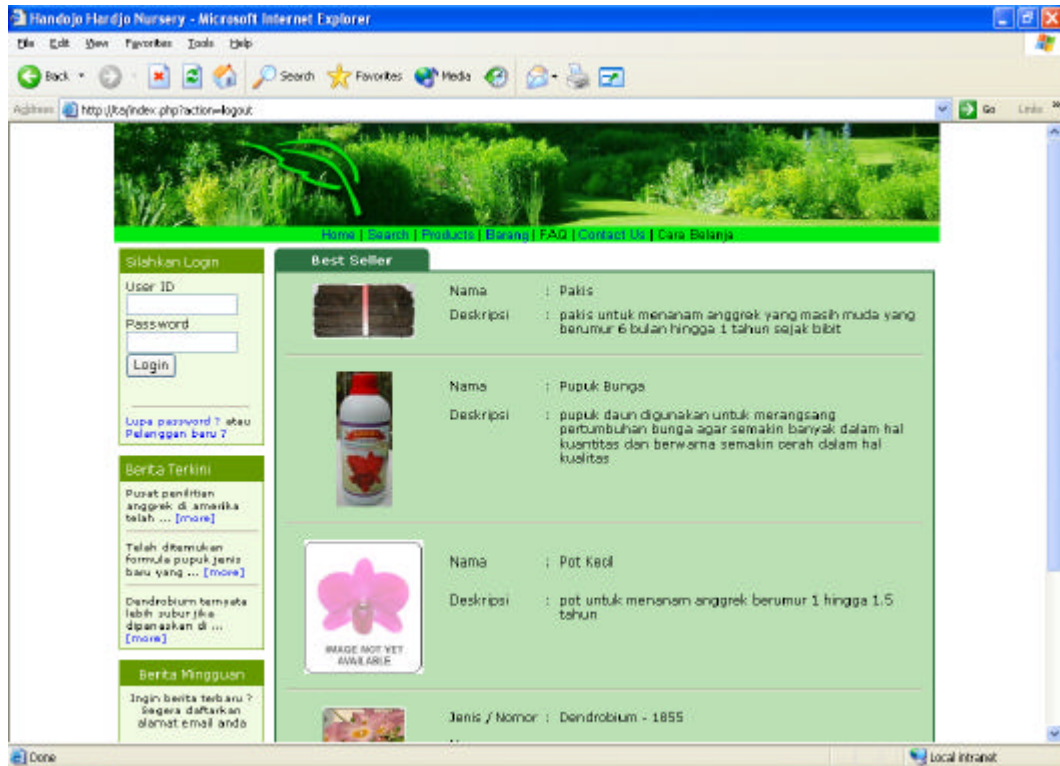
Handojo Hardjo Nursery - Microsoft Internet Explorer

File Edit View Favorites Tools Help

Back Search Favorites Media

Address http://ita/index.php?action=logout

Go Links

Home | Search | Products | Barang | FAQ | Contact Us | Cara Belanja

Silahkan Login

User ID

Password

Login

Lupa password ? atau Pelanggan baru ?

Berita Terkini

Pusat penelitian anggrek di amerika telah ... [more]

Telah ditemukan formula pupuk jenis baru yang ... [more]

Dendrobium ternyata lebih subur jika dipanaskan di ... [more]

Berita Mingguan

Ingin berita terbaru ? Segera daftarkan alamat email anda

Best Seller

Nama : Pakis

Deskripsi : pakis untuk menanam anggrek yang masih muda yang berumur 6 bulan hingga 1 tahun sejak bibit

Nama : Pupuk Bunga

Deskripsi : pupuk daun digunakan untuk merangsang pertumbuhan bunga agar semakin banyak dalam hal kuantitas dan berwarna semakin cerah dalam hal kualitas

IMAGE NOT YET AVAILABLE

Nama : Pot Kecil

Deskripsi : pot untuk menanam anggrek berumur 1 hingga 1.5 tahun

Jenis / Nomor : Dendrobium - 1855

Done

Local intranet